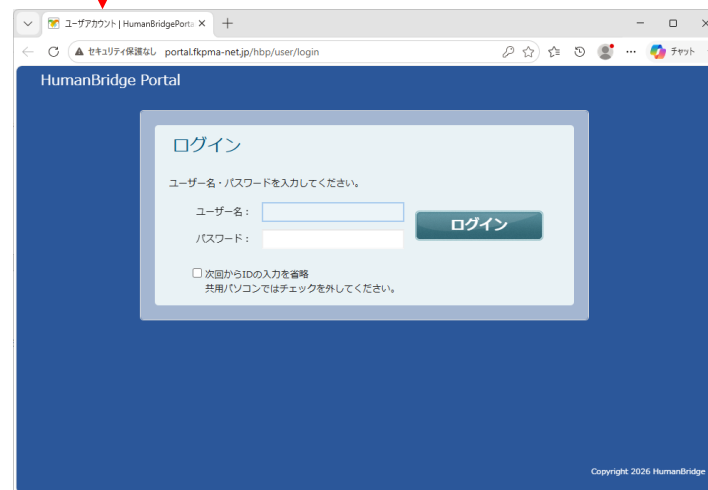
ユーザアカウント | HumanBridgePorta ×

セキュリティ保護なし portal.fkpma-net.jp/hbp/user/login

チャット

HumanBridge Portal

ログイン

ユーザー名・パスワードを入力してください。

ユーザー名：

パスワード：

ログイン

次回からIDの入力を省略
共用パソコンではチェックを外してください。

Copyright 2026 HumanBridge